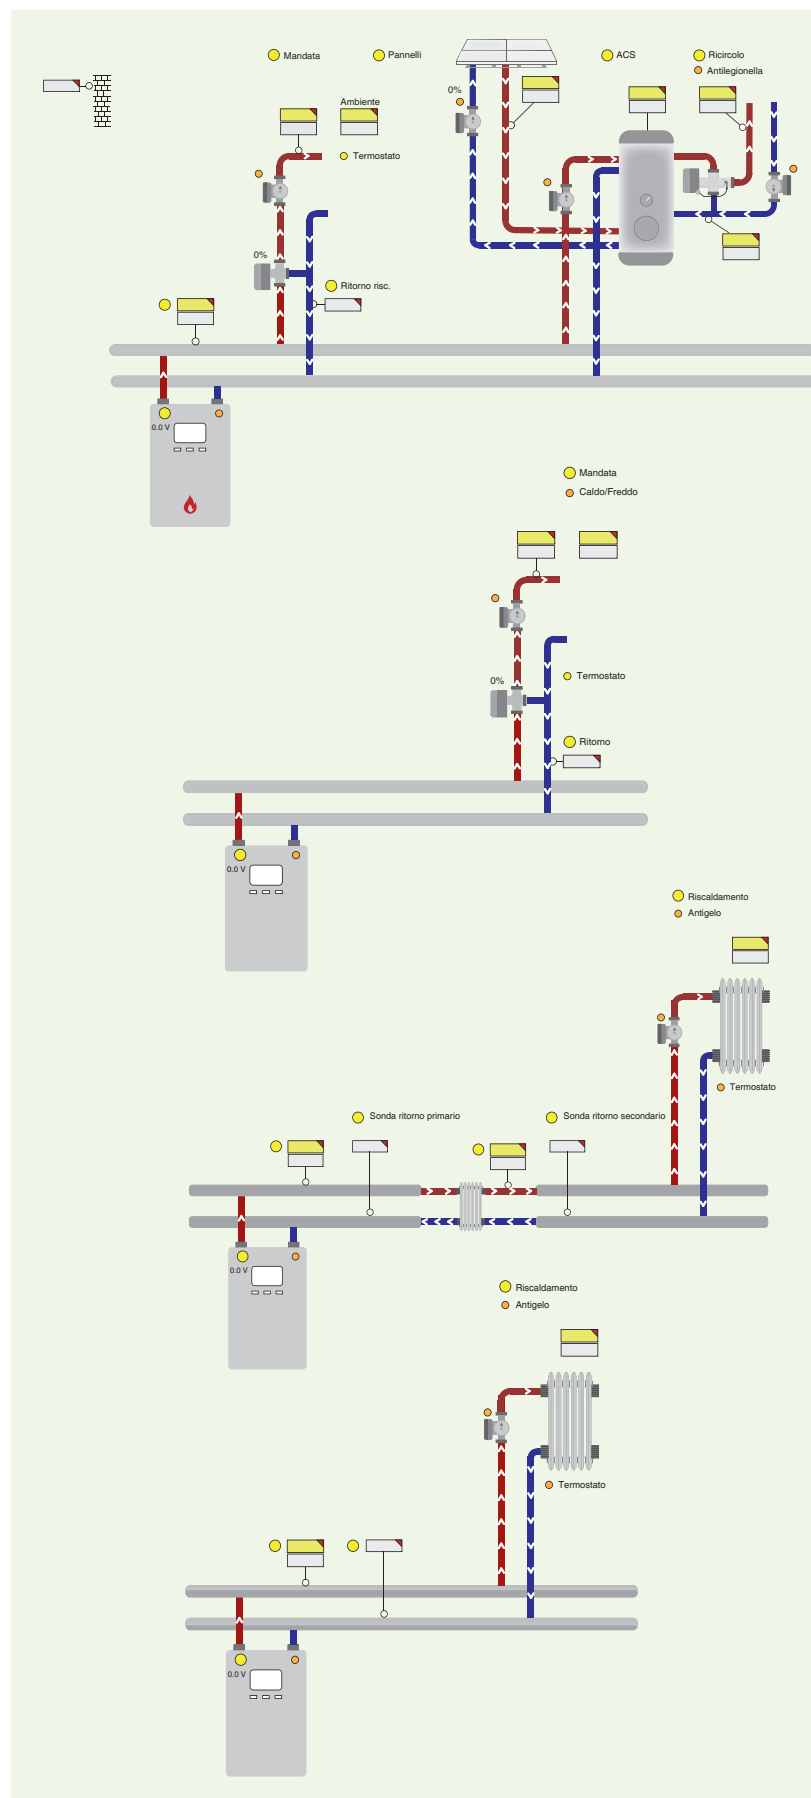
Mandata

Pannelli

ACS

Ricircolo

Antilegionella

Ambiente

Termostato

0%

0%

Ritorno risc.

0.0 V

Mandata

Caldo/Freddo

0%

Termostato

Ritorno

0.0 V

Riscaldamento

Antigelo

Termostato

Sonda ritorno primario

Sonda ritorno secondario

0.0 V

Riscaldamento

Antigelo

Termostato

0.0 V